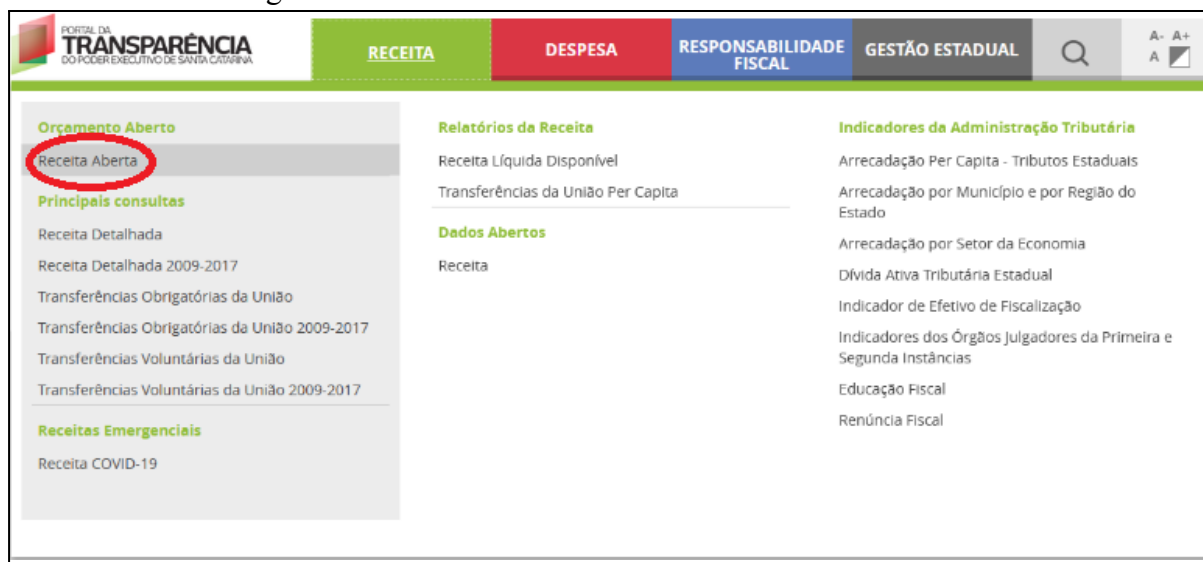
PORTAL DA
TRANSPARÊNCIA
DO PODER EXECUTIVO DE SANTA CATARINA

RECEITA
DESPESA
RESPONSABILIDADE FISCAL
GESTÃO ESTADUAL
A- A+
A

Orçamento Aberto
Receita Aberta
Principais consultas
Receita Detalhada
Receita Detalhada 2009-2017
Transferências Obrigatórias da União
Transferências Obrigatórias da União 2009-2017
Transferências Voluntárias da União
Transferências Voluntárias da União 2009-2017
Receitas Emergenciais
Receita COVID-19

Relatórios da Receita
Receita Líquida Disponível
Transferências da União Per Capita
Dados Abertos
Receita

Indicadores da Administração Tributária
Arrecadação Per Capita - Tributos Estaduais
Arrecadação por Município e por Região do Estado
Arrecadação por Setor da Economia
Dívida Ativa Tributária Estadual
Indicador de Efetivo de Fiscalização
Indicadores dos Órgãos Julgadores da Primeira e Segunda Instâncias
Educação Fiscal
Renúncia Fiscal